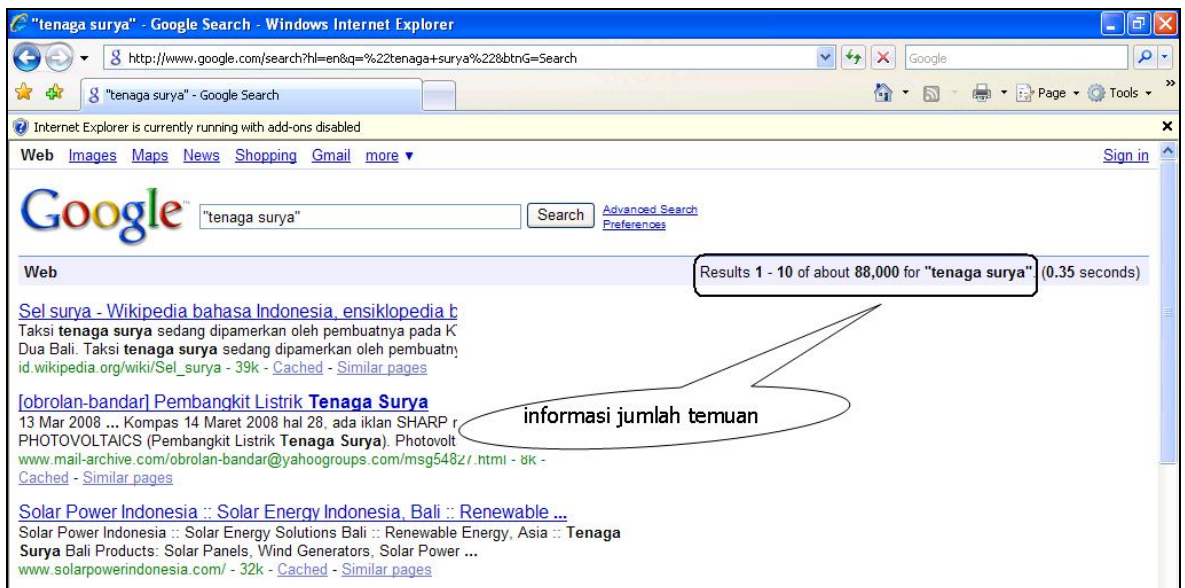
"tenaga surya" - Google Search - Windows Internet Explorer

http://www.google.com/search?hl=en&q=%22tenaga+surya%22&btnG=Search

Google

"tenaga surya" - Google Search

Page ▾ Tools ▾

Internet Explorer is currently running with add-ons disabled

Web Images Maps News Shopping Gmail more ▾

Sign in

Google "tenaga surya" Search Advanced Search Preferences

Web

Results 1 - 10 of about 88,000 for "tenaga surya". (0.35 seconds)

Sel surya - Wikipedia bahasa Indonesia, ensiklopedia b
Taksi tenaga surya sedang dipamerkan oleh pembuatnya pada K
Dua Bali. Taksi tenaga surya sedang dipamerkan oleh pembuatn
id.wikipedia.org/wiki/Sel_surya - 39k - Cached - Similar pages

[obrolan-bandar] Pembangkit Listrik Tenaga Surya
13 Mar 2008 ... Kompas 14 Maret 2008 hal 28, ada iklan SHARP r
PHOTOVOLTAICS (Pembangkit Listrik Tenaga Surya). Photovolt
www.mail-archive.com/obrolan-bandar@yahoogroups.com/msg54827.html - 8k -
Cached - Similar pages

informasi jumlah temuan

Solar Power Indonesia :: Solar Energy Indonesia, Bali :: Renewable ...
Solar Power Indonesia :: Solar Energy Solutions Bali :: Renewable Energy, Asia :: Tenaga Surya Bali Products: Solar Panels, Wind Generators, Solar Power ...
www.solarpowerindonesia.com/ - 32k - Cached - Similar pages